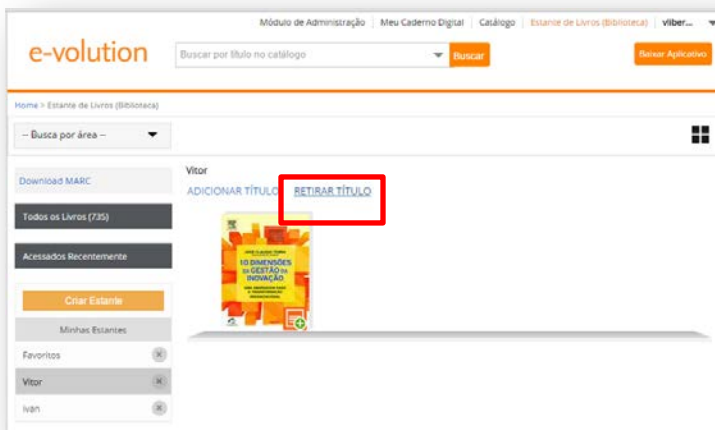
Módulo de Administração | Meu Caderno Digital | Catálogo | Estante de Livros (Biblioteca) | vliber...

e-volution

Buscar por título no catálogo

Buscar

Baixar Aplicativo

Home > Estante de Livros (Biblioteca)

-- Busca por área --

Download MARC

Todos os Livros (735)

Acessados Recentemente

Criar Estante

Minhas Estantes

Favoritos

Vitor

Ivan

Vitor

ADICIONAR TÍTULO

RETIRAR TÍTULO

10 DIMENSÕES DA GESTÃO DA INOVAÇÃO